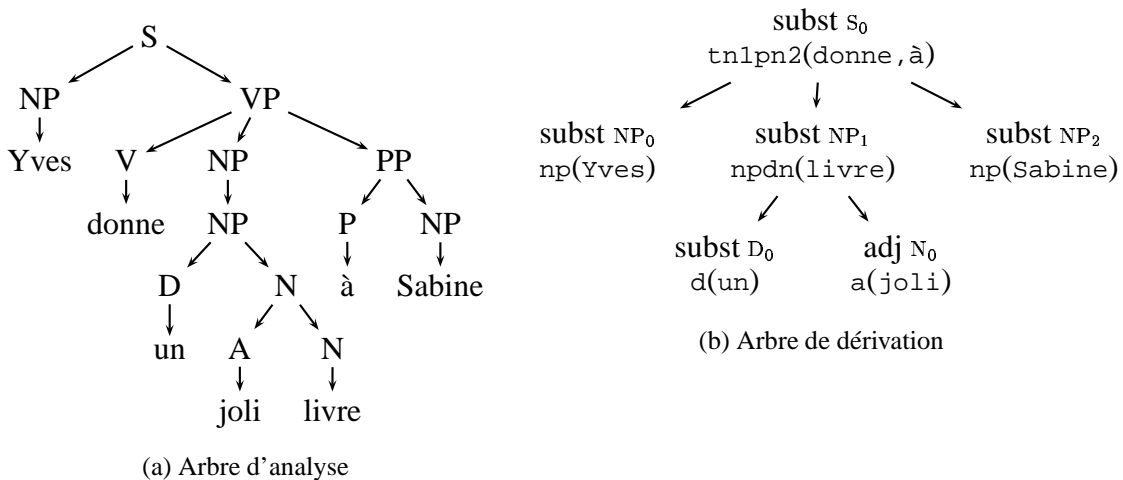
S

NP

VP

Yves

V

NP

PP

donne

NP

P

NP

D

N

à

Sabine

un

A

N

joli

livre

(a) Arbre d'analyse

subst $S_0$
tn1pn2(donne,à)

subst $NP_0$
np(Yves)

subst $NP_1$
npdn(livre)

subst $NP_2$
np(Sabine)

subst $D_0$
d(un)

adj $N_0$
a(joli)

(b) Arbre de dérivation